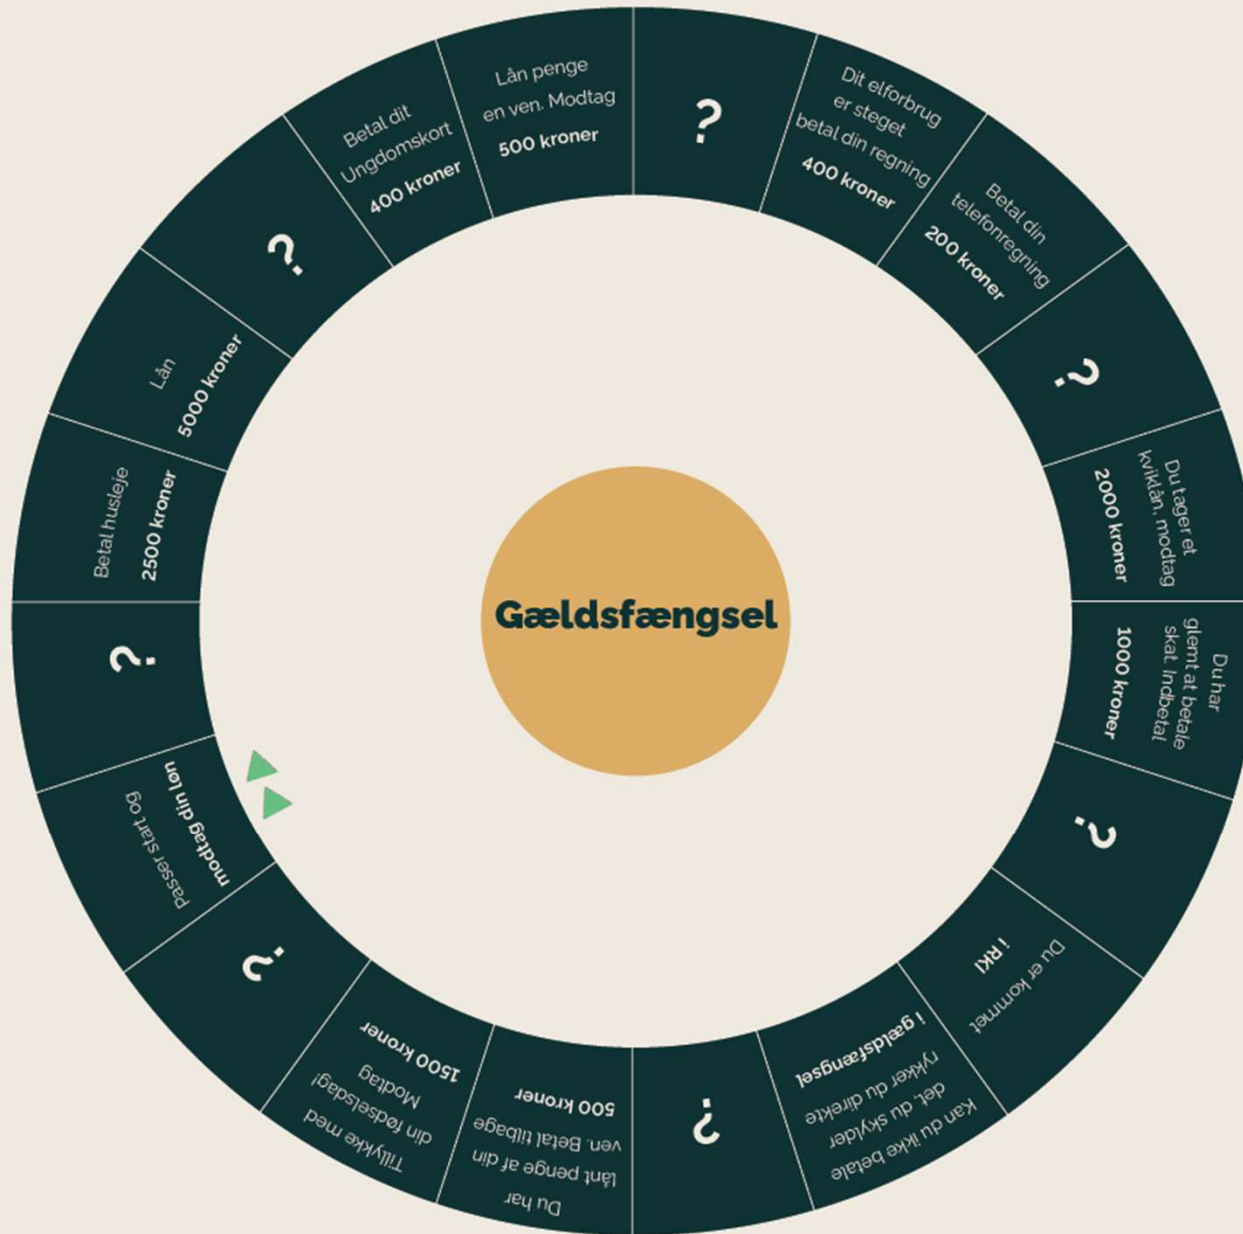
Gældsfængsel

?

Dit elforbrug er steget betal din regning 400 kroner

Betal din telefonregning 200 kroner

?

Du tager et kviklån, modtag 2000 kroner

Du har glemt at betale skat. Indbetal 1000 kroner

?

Du er kommet i RKI

Kan du ikke betale det, du skylder rykker du direkte i gældsfængsel

?

Du har lånt penge af din ven. Betal tilbage 500 kroner

Tillykke med din fødselsdag! Modtag 1500 kroner

?

Passer start og modtag din løn

?

Betal husleje 2500 kroner

Lån 5000 kroner

?

Betal dit Ungdomskort 400 kroner

Lån penge en ven. Modtag 500 kroner